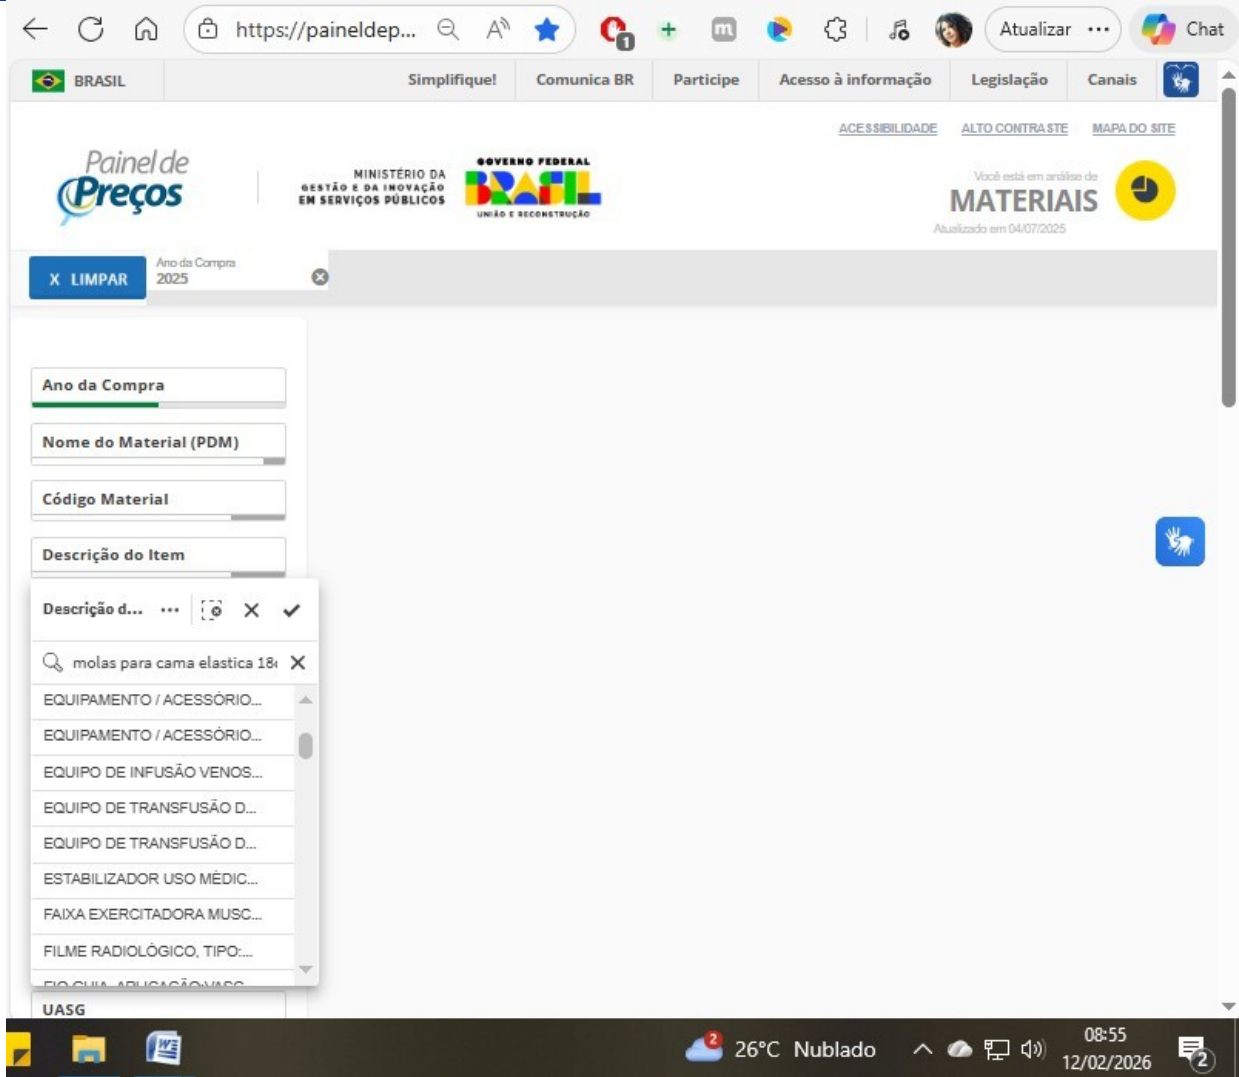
https://paineldep...

Atualizar ···

Chat

BRASIL

Simplifique! Comunica BR Participe Acesso à informação Legislação Canais

ACESSIBILIDADE ALTO CONTRASTE MAPA DO SITE

Painel de Preços

MINISTÉRIO DA GESTÃO E DA INOVAÇÃO EM SERVIÇOS PÚBLICOS

GOVERNO FEDERAL BRASIL UNIÃO E RECONSTRUÇÃO

Você está em análise de MATERIAIS

Atualizado em 04/07/2025

X LIMPAR

Ano da Compra 2025

Ano da Compra

Nome do Material (PDM)

Código Material

Descrição do Item

Descrição d... ···

molas para cama elastica 18

EQUIPAMENTO / ACESSÓRIO...

EQUIPAMENTO / ACESSÓRIO...

EQUIPO DE INFUSÃO VENOS...

EQUIPO DE TRANSFUSÃO D...

EQUIPO DE TRANSFUSÃO D...

ESTABILIZADOR USO MÉDIC...

FAIXA EXERCITADORA MUSC...

FILME RADIOLÓGICO, TIPO:...

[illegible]

UASG

2

26°C Nublado

08:55

12/02/2026

2